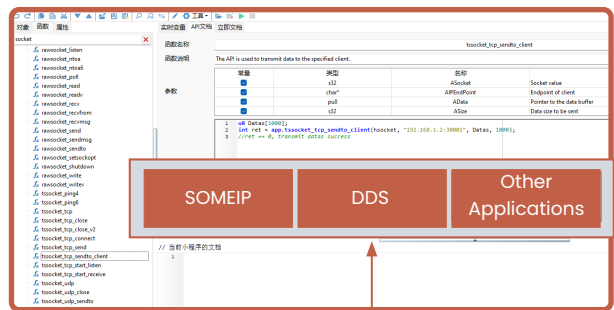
工具

对象 函数 属性

socket

rawsocket_listen
rawsocket_ntoa
rawsocket_ntoa6
rawsocket_poll
rawsocket_read
rawsocket_readv
rawsocket_recv
rawsocket_recvfrom
rawsocket_recvmsg
rawsocket_send
rawsocket_sendmsg
rawsocket_sendto
rawsocket_setsockopt
rawsocket_shutdown
rawsocket_write
rawsocket_writev
tssocket_ping4
tssocket_ping6
tssocket_tcp
tssocket_tcp_close
tssocket_tcp_close_v2
tssocket_tcp_connect
tssocket_tcp_send
tssocket_tcp_sendto_client
tssocket_tcp_start_listen
tssocket_tcp_start_receive
tssocket_udp
tssocket_udp_close
tssocket_udp_sendto

实时变量 API文档 立即文档

函数名称 tssocket_tcp_sendto_client

函数说明 The API is used to transmit data to the specified client.

参数

| 常量 | 类型 | 名称 | |
|---|---|---|---|
| | s32 | ASocket | Socket value |
| | char* | AIPEndPoint | Endpoint of client |
| | pu8 | AData | Pointer to the data buffer |
| | s32 | ASize | Data size to be sent |

u8 Datas[1000];
int ret = app.tssocket_tcp_sendto_client(hsocket, "192.168.1.2:30002", Datas, 1000);
//ret == 0, transmit datas success

SOMEIP

DDS

Other Applications

// 当前小程序的文档
1